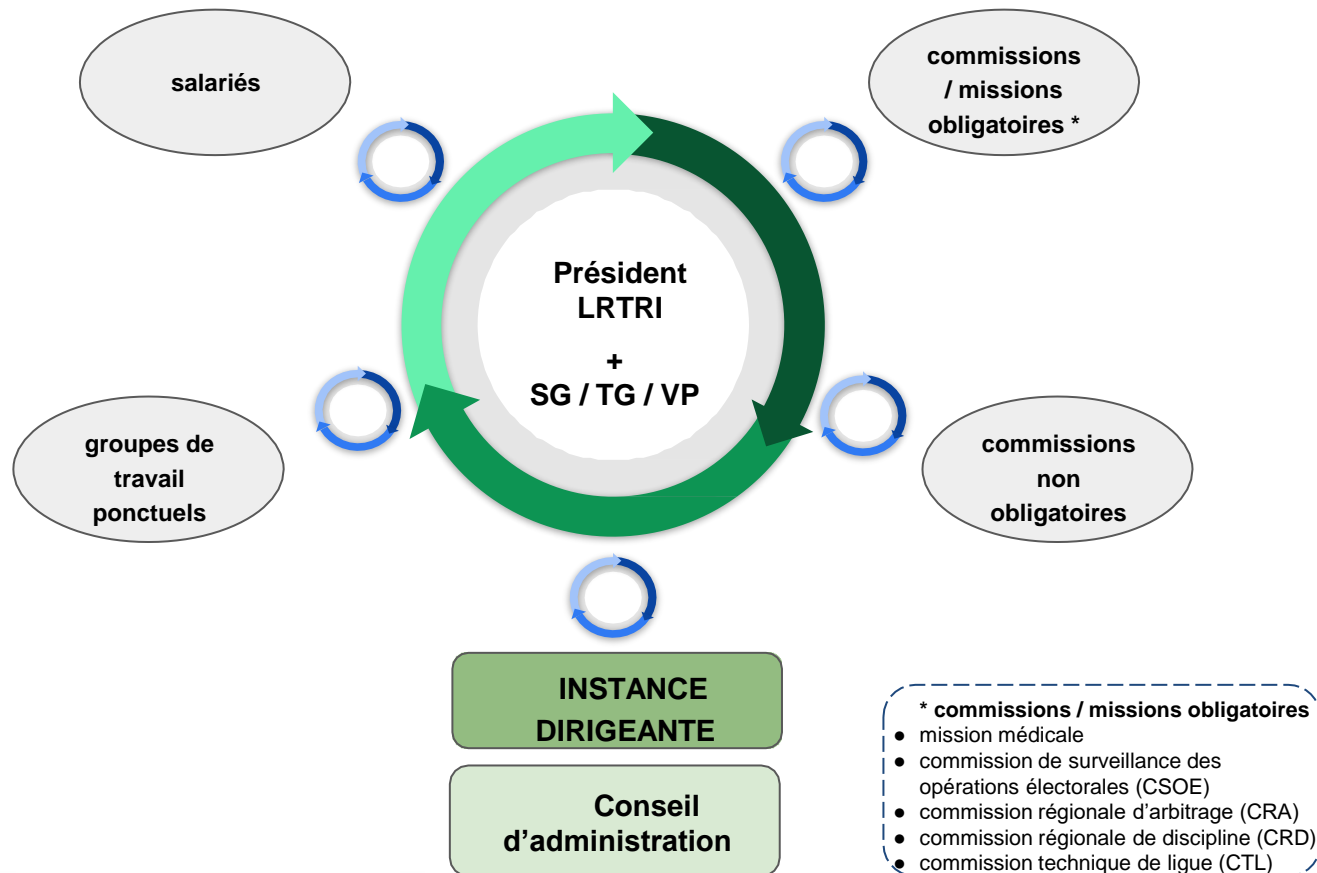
salariés

commissions / missions obligatoires *

Président LRTRI

+
SG / TG / VP

groupes de travail ponctuels

commissions non obligatoires

INSTANCE DIRIGEANTE

Conseil d'administration

* commissions / missions obligatoires
- mission médicale
- commission de surveillance des opérations électorales (CSOE)
- commission régionale d'arbitrage (CRA)
- commission régionale de discipline (CRD)
- commission technique de ligue (CTL)